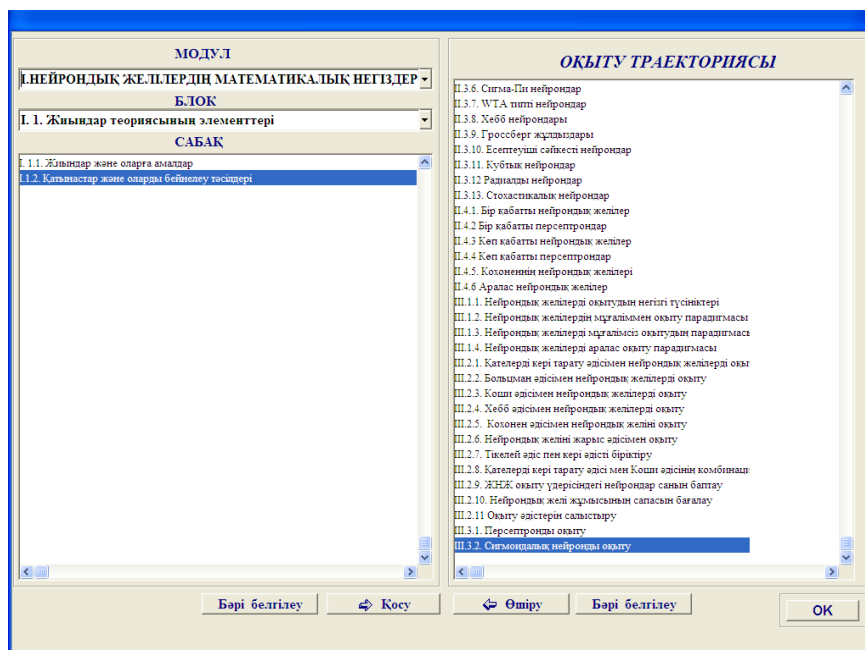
МОДУЛЬ
І.НЕЙРОНДЫҚ ЖЕЛІЛЕРДІҢ МАТЕМАТИКАЛЫҚ НЕГІЗДЕР
БЛОК
І. 1. Жиындар теориясының элементтері
САБАҚ
І.1.1. Жиындар және оларға амалдар
І.1.2. Қатынастар және оларды бейнелеу тәсілдері

ОҚЫТУ ТРАЕКТОРИЯСЫ
ІІ.3.6. Сигма-Пи нейрондар
ІІ.3.7. WTA типті нейрондар
ІІ.3.8. Хебб нейрондары
ІІ.3.9. Гроссберг жұлдыздары
ІІ.3.10. Есептеуіші сәйкесті нейрондар
ІІ.3.11. Кубтық нейрондар
ІІ.3.12 Радиалды нейрондар
ІІ.3.13. Стохастикалық нейрондар
ІІ.4.1. Бір қабатты нейрондық желілер
ІІ.4.2 Бір қабатты персептрондар
ІІ.4.3 Көп қабатты нейрондық желілер
ІІ.4.4 Көп қабатты персептрондар
ІІ.4.5. Кохоненнің нейрондық желілері
ІІ.4.6 Аралас нейрондық желілер
ІІІ.1.1. Нейрондық желілерді оқытудың негізгі түсініктері
ІІІ.1.2. Нейрондық желілердің мұғаліммен оқыту парадигмасы
ІІІ.1.3. Нейрондық желілерді мұғалімсіз оқытудың парадигмасы
ІІІ.1.4. Нейрондық желілерді аралас оқыту парадигмасы
ІІІ.2.1. Қателерді кері тарату әдісімен нейрондық желілерді оқы
ІІІ.2.2. Больцман әдісімен нейрондық желілерді оқыту
ІІІ.2.3. Коши әдісімен нейрондық желілерді оқыту
ІІІ.2.4. Хебб әдісімен нейрондық желілерді оқыту
ІІІ.2.5. Кохонен әдісімен нейрондық желіні оқыту
ІІІ.2.6. Нейрондық желіні жарыс әдісімен оқыту
ІІІ.2.7. Тікелей әдіс пен кері әдісті біріктіру
ІІІ.2.8. Қателерді кері тарату әдісі мен Коши әдісінің комбинаци
ІІІ.2.9. ЖНЖ оқыту үдерісіндегі нейрондар санын баптау
ІІІ.2.10. Нейрондық желі жұмысының сапасын бағалау
ІІІ.2.11 Оқыту әдістерін салыстыру
ІІІ.3.1. Персептронды оқыту
ІІІ.3.2. Сигмоидалық нейронды оқыту

Бәрі белгілеу
Қосу
Өшіру
Бәрі белгілеу
OK